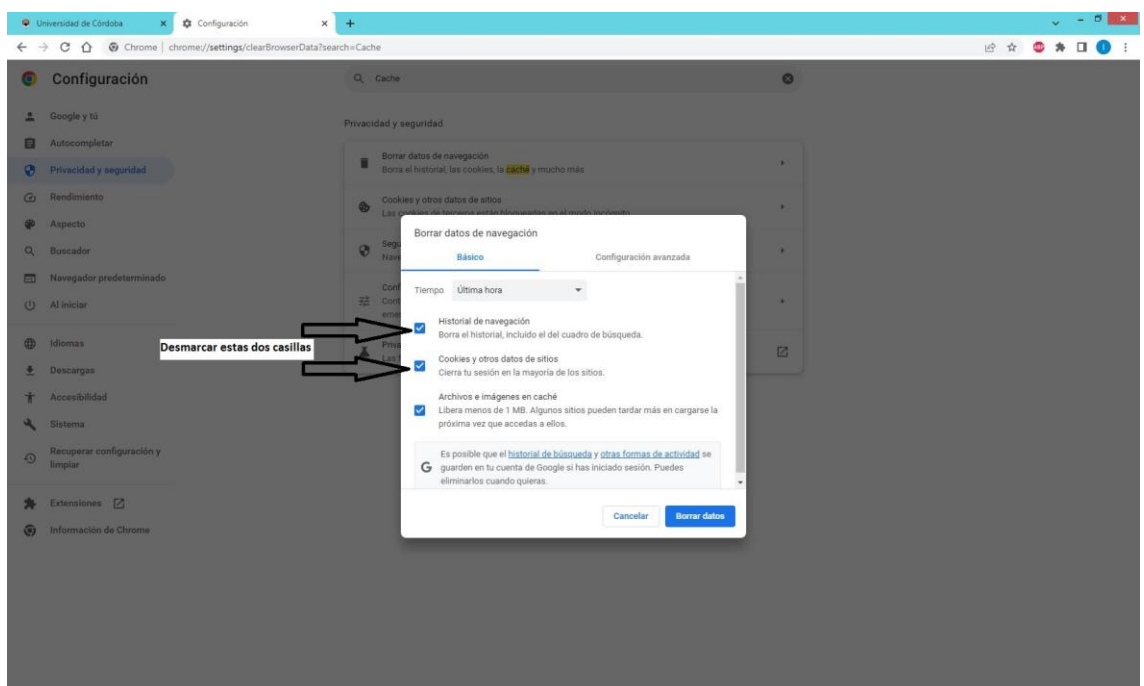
Universidad de Córdoba
Configuración
Chrome | chrome://settings/clearBrowserData?search=Cache

Configuración

Cache

Google y tú
Autocompletar
Privacidad y seguridad
Rendimiento
Aspecto
Buscador
Navegador predeterminado
Al iniciar
Idiomas
Descargas
Accesibilidad
Sistema
Recuperar configuración y limpiar
Extensiones
Información de Chrome

Privacidad y seguridad

Borrar datos de navegación
Borra el historial, las cookies, la caché y mucho más

Cookies y otros datos de sitios
Las cookies de terceros están bloqueadas en el modo incógnito

Segu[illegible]
Nave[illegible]

Conf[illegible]
Cont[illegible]
emer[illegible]

Priva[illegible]
Las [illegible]

Borrar datos de navegación

Básico
Configuración avanzada

Tiempo Última hora

Desmarcar estas dos casillas

Historial de navegación
Borra el historial, incluido el del cuadro de búsqueda.

Cookies y otros datos de sitios
Cierra tu sesión en la mayoría de los sitios.

Archivos e imágenes en caché
Libera menos de 1 MB. Algunos sitios pueden tardar más en cargarse la próxima vez que accedas a ellos.

Es posible que el historial de búsqueda y otras formas de actividad se guarden en tu cuenta de Google si has iniciado sesión. Puedes eliminarlos cuando quieras.

Cancelar
Borrar datos